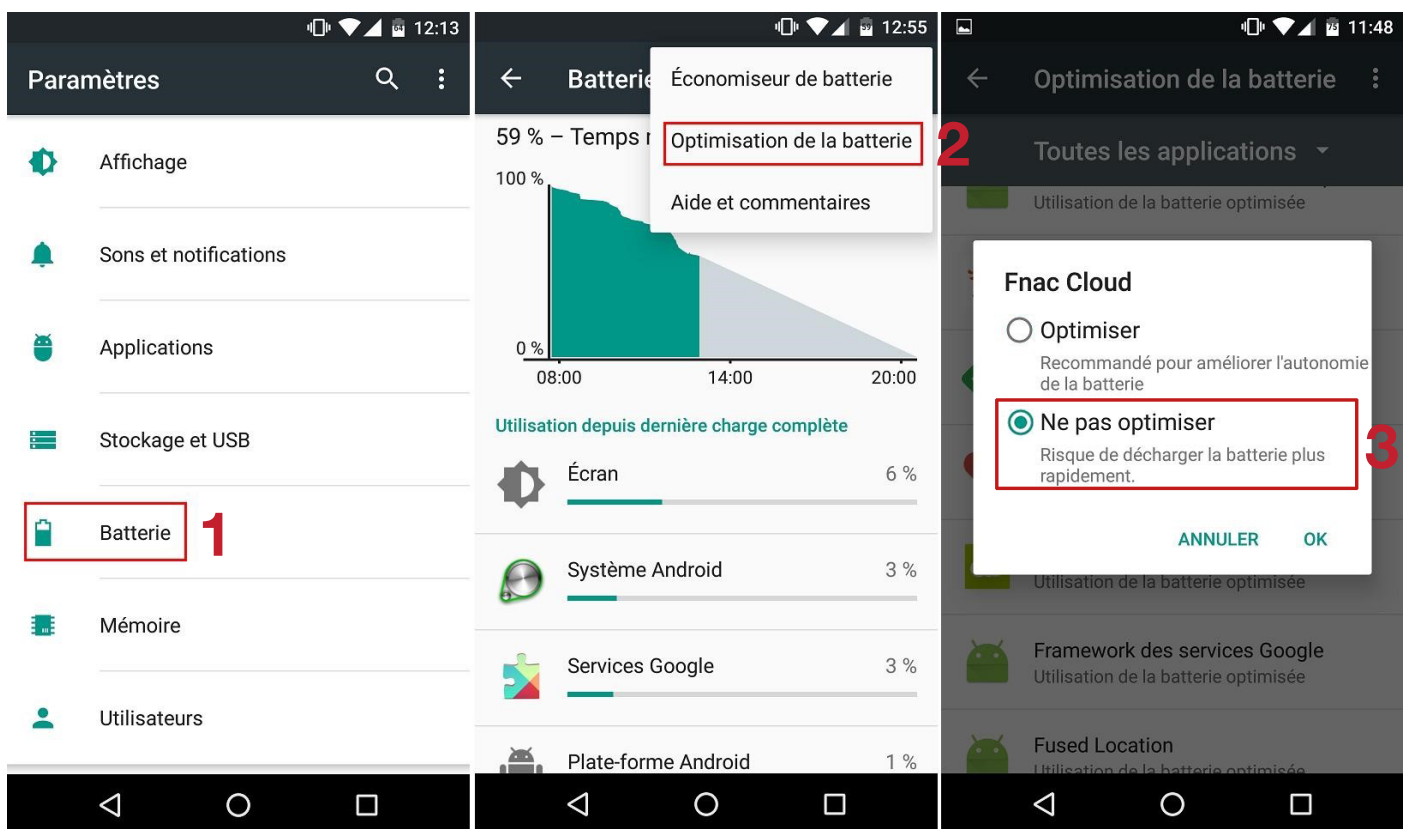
12:13

Paramètres

Affichage

Sons et notifications

Applications

Stockage et USB

Batterie

1

Mémoire

Utilisateurs

12:55

Batterie

59 % – Temps r

Économiseur de batterie

Optimisation de la batterie

2

Aide et commentaires

100 %

0 %

08:00

14:00

20:00

Utilisation depuis dernière charge complète

Écran 6 %

Système Android 3 %

Services Google 3 %

Plate-forme Android 1 %

11:48

Optimisation de la batterie

Toutes les applications

Utilisation de la batterie optimisée

Fnac Cloud

Optimiser

Recommandé pour améliorer l'autonomie de la batterie

Ne pas optimiser

Risque de décharger la batterie plus rapidement.

3

ANNULER

OK

Utilisation de la batterie optimisée

Framework des services Google

Utilisation de la batterie optimisée

Fused Location

Utilisation de la batterie optimisée